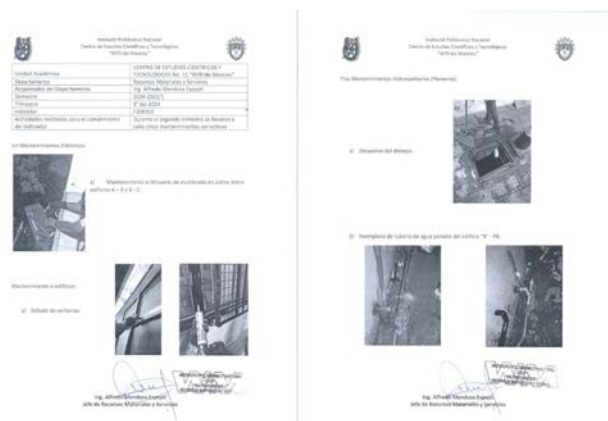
Instituto Politécnico Nacional
Centro de Estudios Científicos y Tecnológicos
"Wilfrido Massieu"

| Unidad Académica | CENTRO DE ESTUDIOS CIENTÍFICOS Y TECNOLÓGICOS No. 11 "Wilfrido Massieu" |
|---|---|
| Departamento | Recursos Materiales y Servicios |
| Responsable del Departamento | Ing. Alfredo Mendoza Espejel |
| Semestre | 2024-2025/1 |
| Trimestre | 4° del 2024 |
| Indicador | F-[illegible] |
| Actividades realizadas para el cumplimiento del indicador | Durante el segundo trimestre se llevaron a cabo cinco mantenimientos correctivos |

Un Mantenimientos Eléctricos:

a) Mantenimiento a lámparas de alumbrado en pasillos entre edificios 4 – 5 y 5 – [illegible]

Mantenimiento a edificios:

a) Sellado de ventanas

Ing. Alfredo Mendoza Espejel
Jefe de Recursos Materiales y Servicios

Instituto Politécnico Nacional
Centro de Estudios Científicos y Tecnológicos
"Wilfrido Massieu"

Tres Mantenimientos Hidrosanitarios (Plomería):

a) Desazolve del drenaje

b) Reemplazo de tubería de agua potable del edificio "4" - PB.

Ing. Alfredo Mendoza Espejel
Jefe de Recursos Materiales y Servicios